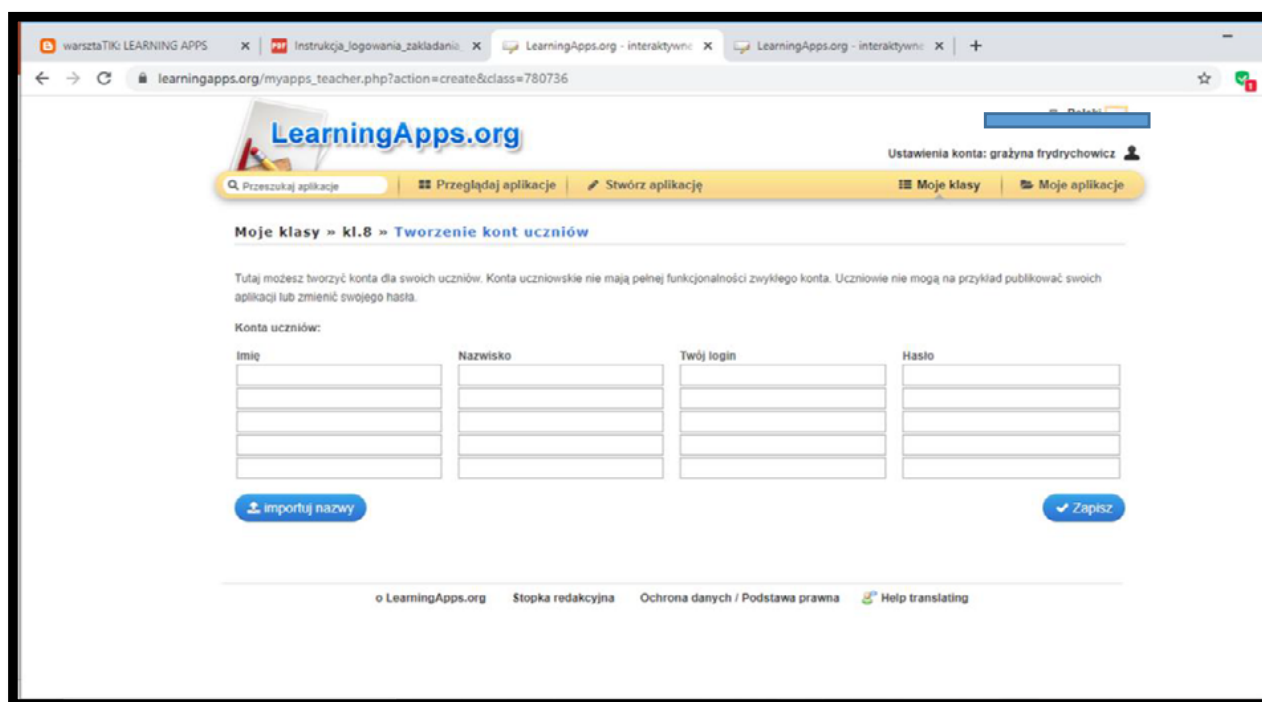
warsztaTIK: LEARNING APPS ×
Instrukcja_logowania_zakladania ×
LearningApps.org - interaktywne ×
LearningApps.org - interaktywne ×
+

learningapps.org/myapps_teacher.php?action=create&class=780736

LearningApps.org

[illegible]

Ustawienia konta: grażyna frydrychowicz

Przeszukaj aplikacje | Przeglądaj aplikacje | Stwórz aplikację | Moje klasy | Moje aplikacje

Moje klasy » kl.8 » Tworzenie kont uczniów

Tutaj możesz tworzyć konta dla swoich uczniów. Konta uczniowskie nie mają pełnej funkcjonalności zwykłego konta. Uczniowie nie mogą na przykład publikować swoich aplikacji lub zmienić swojego hasła.

Konta uczniów:

| Imię | Nazwisko | Twój login | Hasło |
|---|---|---|---|
| | | | |
| | | | |
| | | | |
| | | | |
| | | | |

importuj nazwy

Zapisz

o LearningApps.org Stopka redakcyjna Ochrona danych / Podstawa prawna Help translating